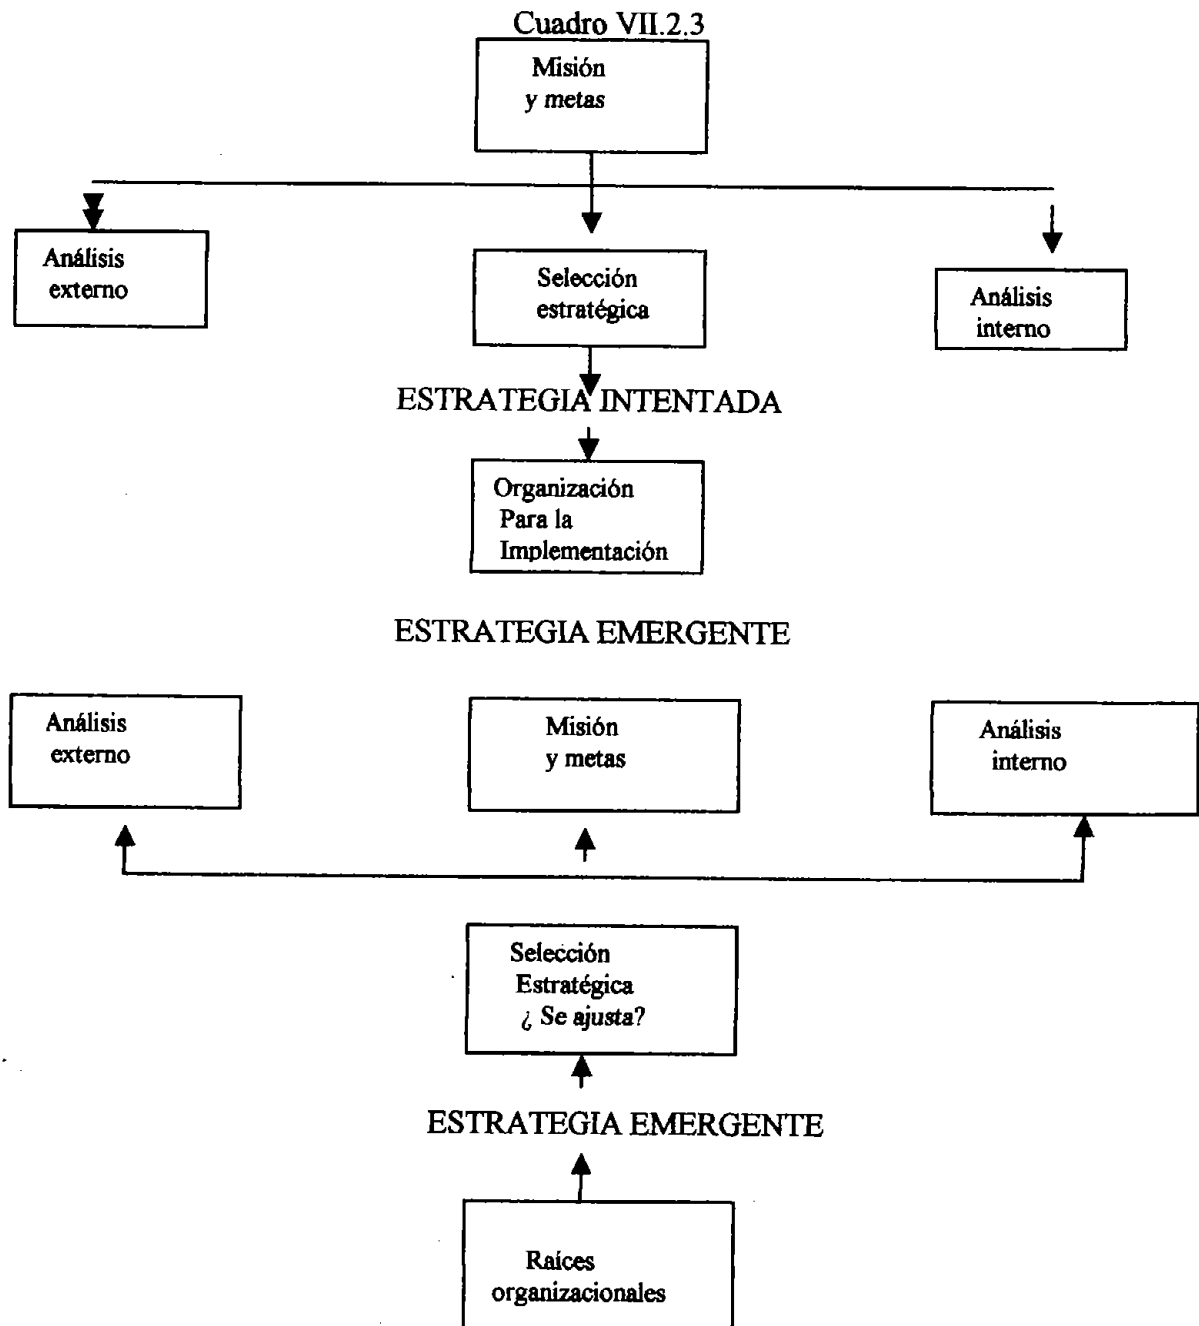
Cuadro VII.2.3

Misión y metas

Análisis externo

Selección estratégica

Análisis interno

ESTRATEGIA INTENTADA

Organización Para la Implementación

ESTRATEGIA EMERGENTE

Análisis externo

Misión y metas

Análisis interno

Selección Estratégica ¿ Se ajusta?

ESTRATEGIA EMERGENTE

Raíces organizacionales